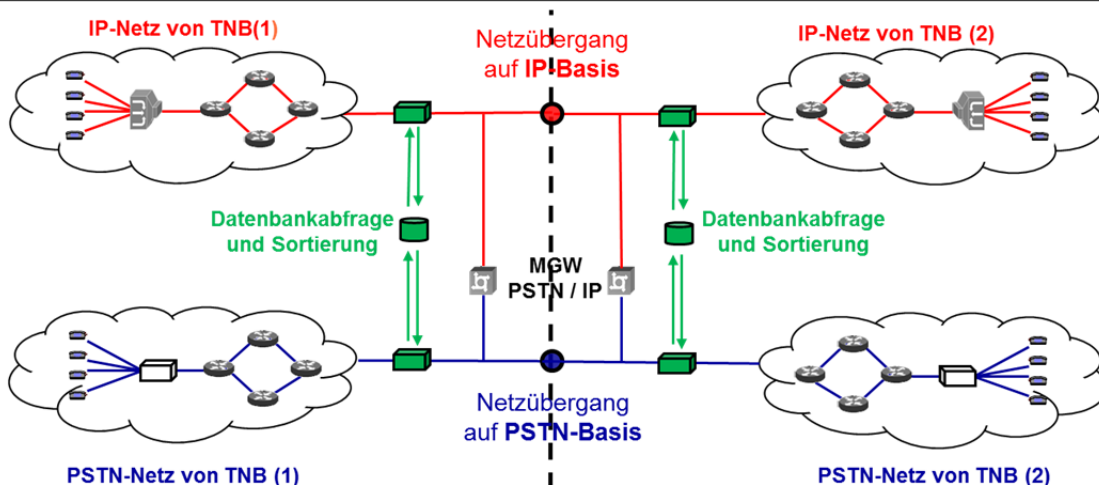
IP-Netz von TNB(1)

Netzübergang auf IP-Basis

IP-Netz von TNB (2)

Datenbankabfrage und Sortierung

MGW PSTN / IP

Datenbankabfrage und Sortierung

Netzübergang auf PSTN-Basis

PSTN-Netz von TNB (1)

PSTN-Netz von TNB (2)